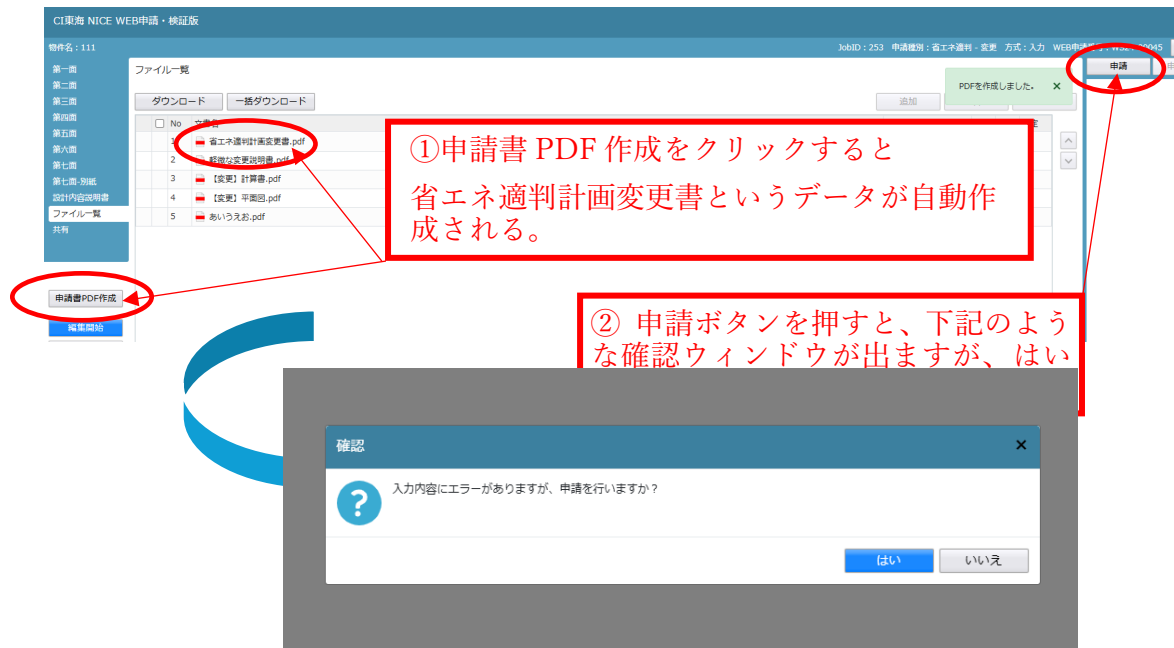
CI東海 NICE WEB申請・検証版

物件名：111

JobID：253　申請種別：省エネ適判・変更　方式：入力　WEB申請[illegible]0045

申請

第一面
第二面
第三面
第四面
第五面
第六面
第七面
第七面-別紙
設計内容説明書
ファイル一覧
共有

ファイル一覧

ダウンロード　一括ダウンロード

追加

PDFを作成しました。 ×

| | No | 文書名 |
|---|---|---|
| | 1 | 省エネ適判計画変更書.pdf |
| | 2 | 軽微な変更説明書.pdf |
| | 3 | 【変更】計算書.pdf |
| | 4 | 【変更】平面図.pdf |
| | 5 | あいうえお.pdf |

①申請書 PDF 作成をクリックすると
省エネ適判計画変更書というデータが自動作成される。

申請書PDF作成

編集開始

② 申請ボタンを押すと、下記のような確認ウィンドウが出ますが、はい

確認

入力内容にエラーがありますが、申請を行いますか？

はい　いいえ